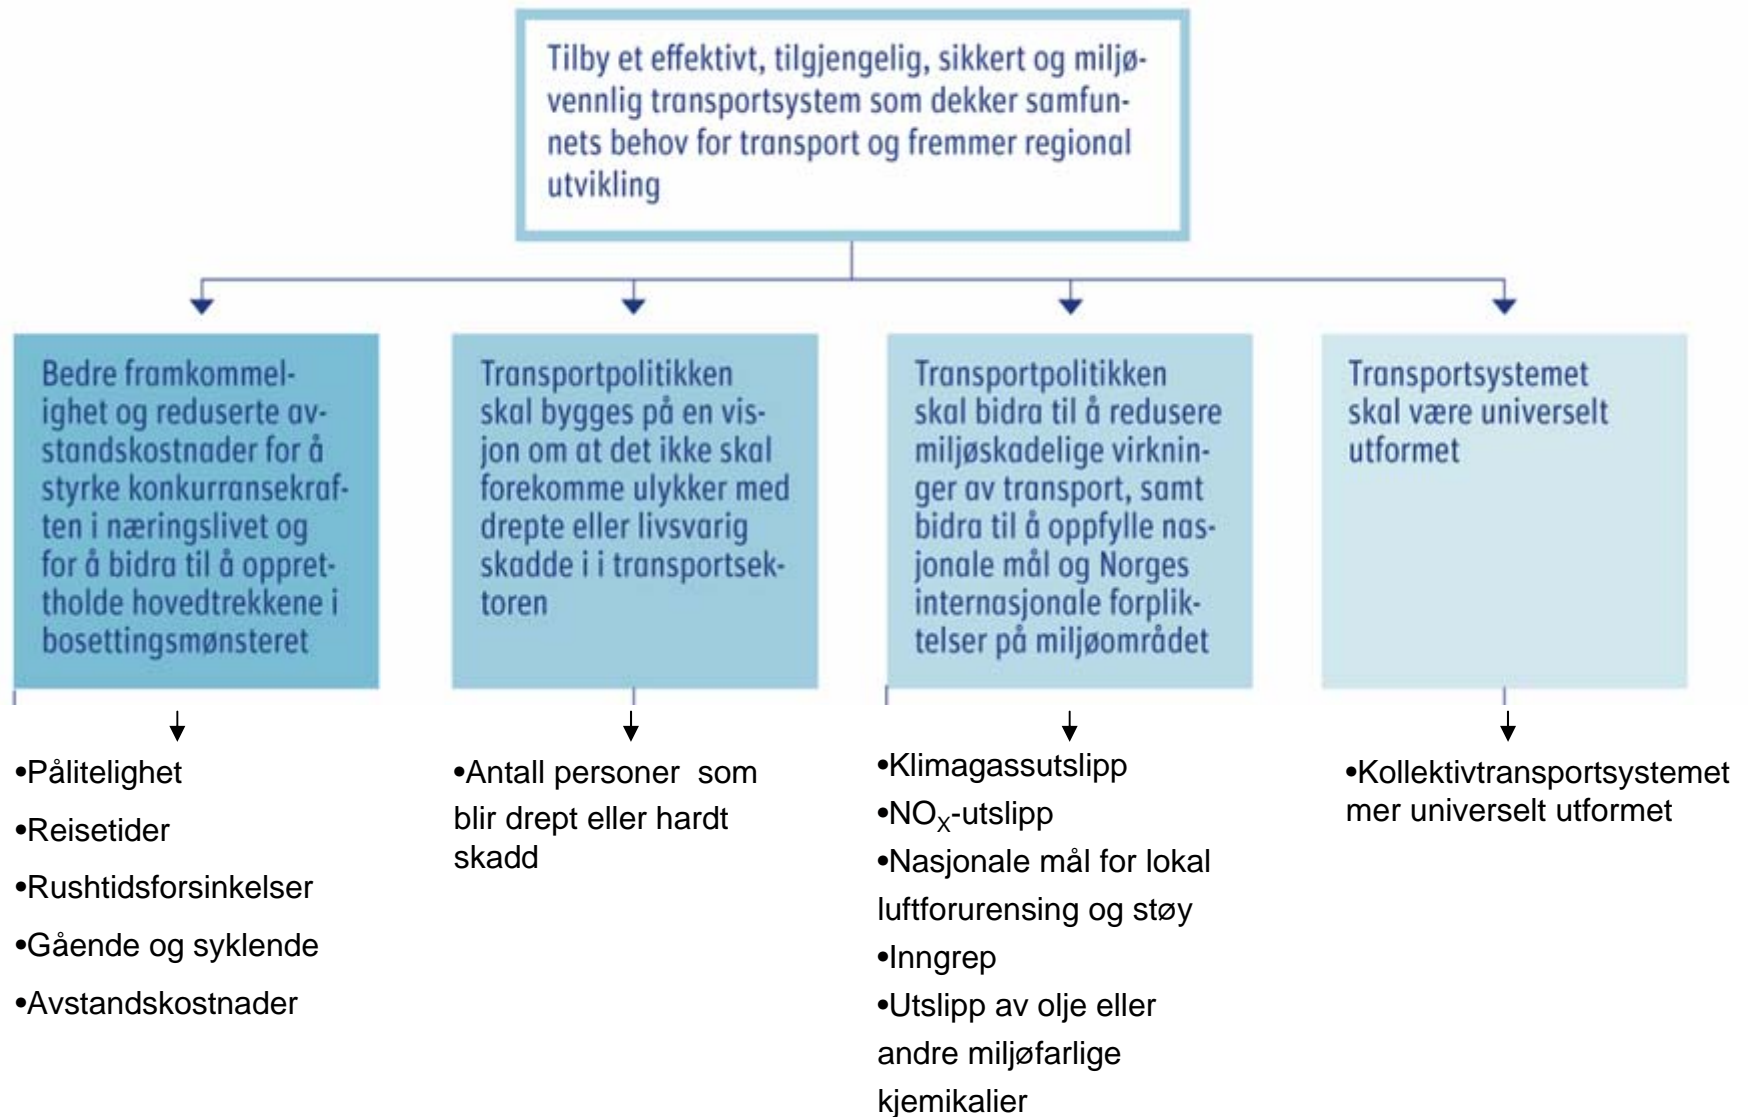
Tilby et effektivt, tilgjengelig, sikkert og miljøvennlig transportsystem som dekker samfunnets behov for transport og fremmer regional utvikling

Bedre framkommelighet og reduserte avstandskostnader for å styrke konkurransekraften i næringslivet og for å bidra til å opprettholde hovedtrekkene i bosettingsmønsteret

•Pålitelighet
•Reisetider
•Rushtidsforsinkelser
•Gående og syklende
•Avstandskostnader

Transportpolitikken skal bygges på en visjon om at det ikke skal forekomme ulykker med drepte eller livsvarig skadde i i transportsektoren

•Antall personer som blir drept eller hardt skadd

Transportpolitikken skal bidra til å redusere miljøskadelige virkninger av transport, samt bidra til å oppfylle nasjonale mål og Norges internasjonale forpliktelser på miljøområdet

•Klimagassutslipp
•$NO_X$-utslipp
•Nasjonale mål for lokal luftforurensing og støy
•Inngrep
•Utslipp av olje eller andre miljøfarlige kjemikalier

Transportsystemet skal være universelt utformet

•Kollektivtransportsystemet mer universelt utformet